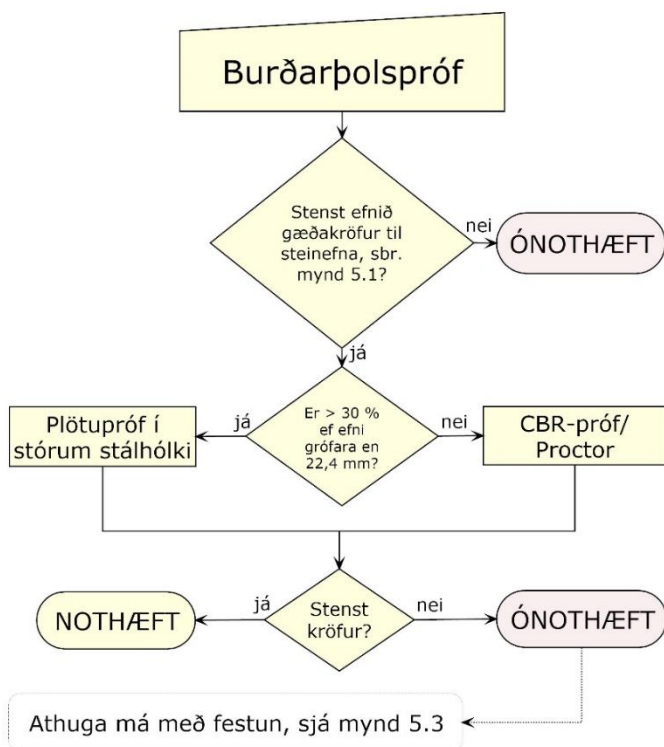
Burðarþolspróf

Stenst efnið gæðakröfur til steinefna, sbr. mynd 5.1?

nei

ÓNOTHÆFT

já

Plötupróf í stórum stálhólki

já

Er > 30 % ef efni grófara en 22,4 mm?

nei

CBR-próf/ Proctor

NOTHÆFT

já

Stenst kröfur?

nei

ÓNOTHÆFT

Athuga má með festun, sjá mynd 5.3